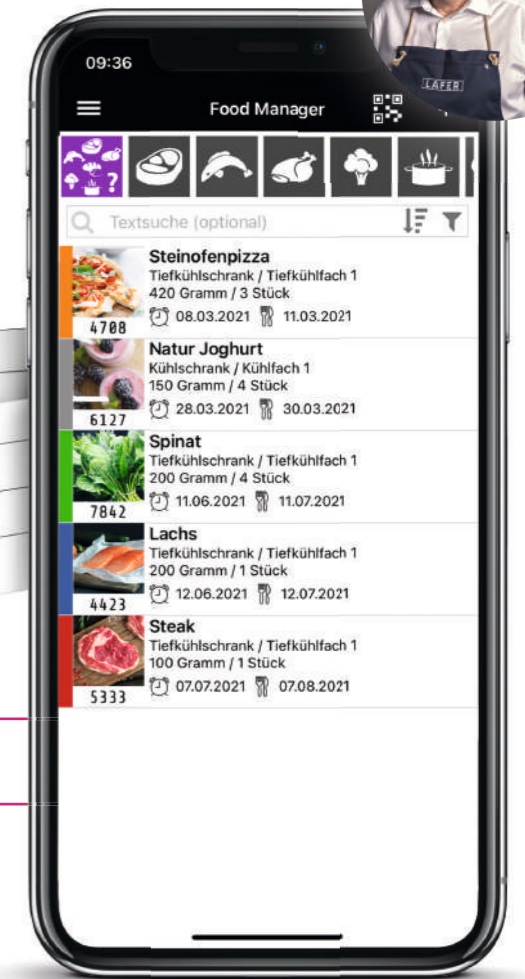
09:36

LAFER

Food Manager

Textsuche (optional)

4708
Steinofenpizza
Tiefkühlschrank / Tiefkühlfach 1
420 Gramm / 3 Stück
08.03.2021 11.03.2021

6127
Natur Joghurt
Kühlschrank / Kühlfach 1
150 Gramm / 4 Stück
28.03.2021 30.03.2021

7842
Spinat
Tiefkühlschrank / Tiefkühlfach 1
200 Gramm / 4 Stück
11.06.2021 11.07.2021

4423
Lachs
Tiefkühlschrank / Tiefkühlfach 1
200 Gramm / 1 Stück
12.06.2021 12.07.2021

5333
Steak
Tiefkühlschrank / Tiefkühlfach 1
100 Gramm / 1 Stück
07.07.2021 07.08.2021